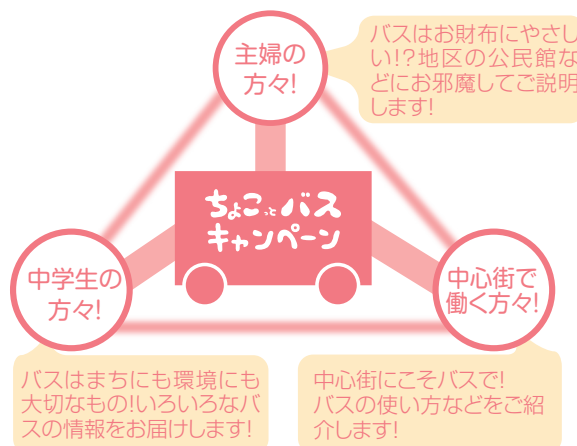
主婦の方々!

バスはお財布にやさしい!?地区の公民館などにお邪魔してご説明します!

ちょこっとバスキャンペーン

中学生の方々!

バスはまちにも環境にも大切なもの!いろいろなバスの情報をお届けします!

中心街で働く方々!

中心街にこそバスで!バスの使い方などをご紹介します!